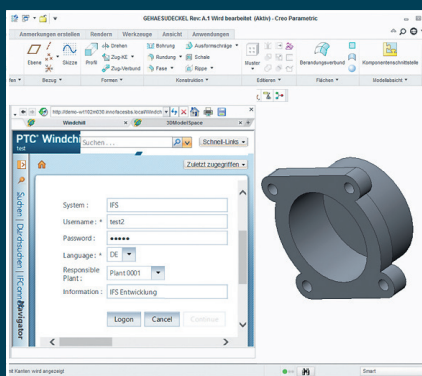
GEHAEUSEDECKEL Rev:A.1 Wird bearbeitet (Aktiv) - Creo Parametric

Anmerkungen erstellen | Rendern | Werkzeuge | Ansicht | Anwendungen

Ebene | Skizze | Profil | Drehen | Zug-KE | Zug-Verbund | Bohrung | Rundung | Fase | Ausformschräge | Schale | Rippe | Muster | Berandungsverbund | Komponentenschnittstelle

Bezug | Formen | Konstruktion | Editieren | Flächen | Modellabsicht

http://items-w1102...

Windchill | 3DModelSpace

PTC Windchill
test

Suchen ... | Schnell-Links

Zuletzt zugegriffen

Suchen | Durchsuchen | IFS Connect | Navigator

System : IFS
Username : test2
Password : ●●●●●
Language : DE
Responsible Plant : Plant 0001
Information : IFS Entwicklung

Logon | Cancel | Continue

...te Kanten wird angezeigt | Smart